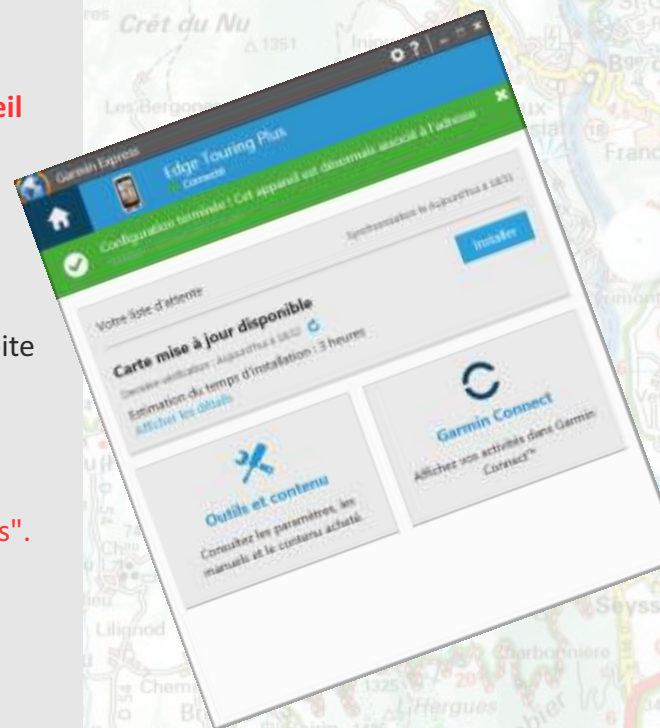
eil

ite

s".

Crêt du Nu
1351
Les Bergone
Franc
Lilignod
Chemi
1325
Hergues
Seyss
Charbonnière

Garmin Express
Edge Touring Plus
Connecté
Configuration terminée ! Cet appareil est désormais associé à l'adresse
Synchronisation le Aujourd'hui à 18:31
Installer
Votre liste d'attente
Carte mise à jour disponible
Dernière vérification : Aujourd'hui à 18:32
Estimation du temps d'installation : 3 heures
Afficher les détails
Garmin Connect
Affichez vos activités dans Garmin Connect™
Outils et contenu
Consultez les paramètres, les manuels et le contenu acheté.